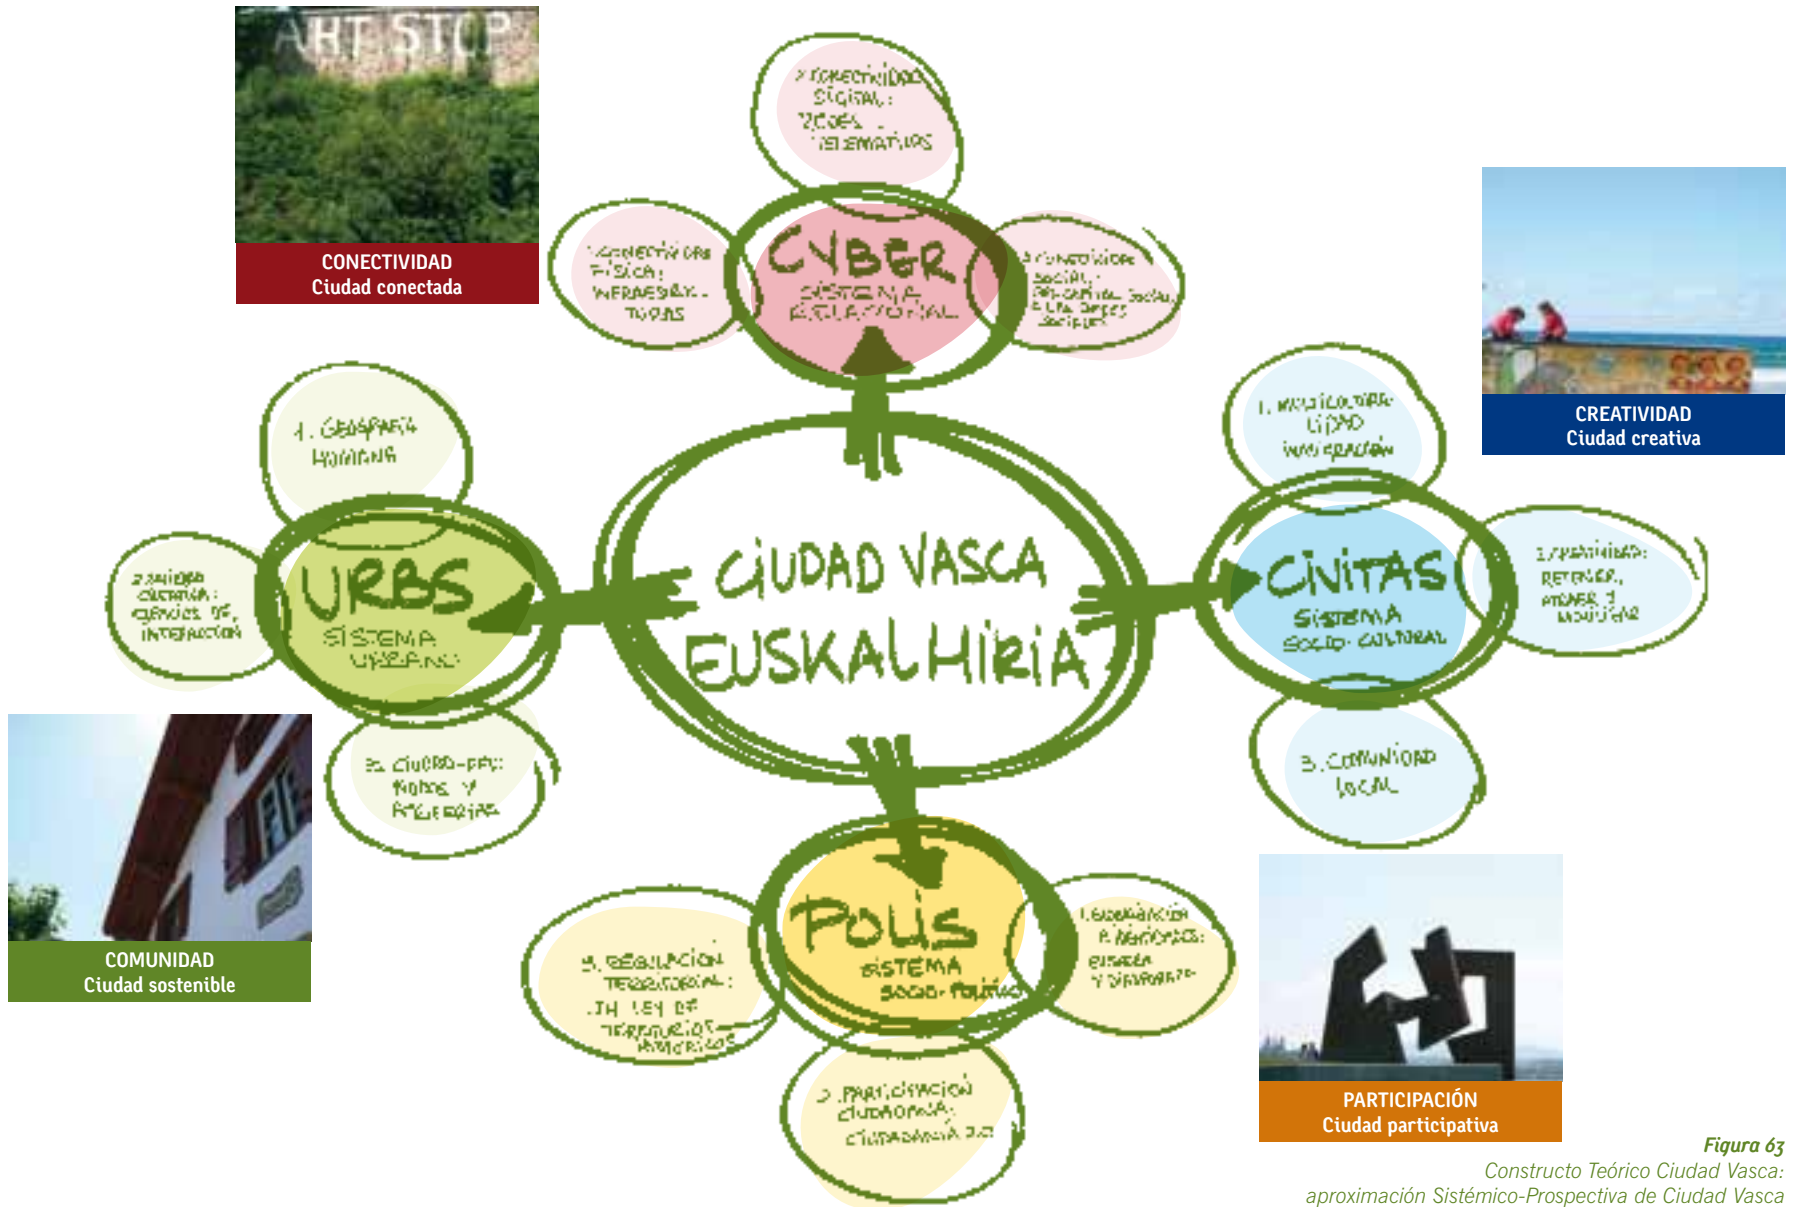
AHT STOP

CONECTIVIDAD
Ciudad conectada

2. CONECTIVIDAD DIGITAL: REDES TELEMATICAS

1. CONECTIVIDAD FISICA: INFRAESTRUCTURAS

CYBER
SISTEMA RELACIONAL

3. CONECTIVIDAD SOCIAL: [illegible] SOCIAL, E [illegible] REDES SOCIALES

CREATIVIDAD
Ciudad creativa

1. GEOGRAFIA HUMANA

2. CALIDAD URBANA: ESPACIOS DE INTERACCION

URBS
SISTEMA URBANO

3. CIUDAD-RED: NODOS Y PERIFERIAS

CIUDAD VASCA
EUSKAL HIRIA

1. MULTICULTURALIDAD INMIGRACION

CIVITAS
SISTEMA SOCIO-CULTURAL

2. CREATIVIDAD: RETENER, ATRAER Y MOVILIZAR

3. COMUNIDAD LOCAL

COMUNIDAD
Ciudad sostenible

3. REGULACION TERRITORIAL: LEY DE TERRITORIOS HISTORICOS

POLIS
SISTEMA SOCIO-POLITICO

1. GOBERNANZA E IDENTIDADES: EUSKERA Y DIASPORA

2. PARTICIPACION CIUDADANA: CIUDADANIA 2.0

PARTICIPACIÓN
Ciudad participativa

Figura 63
Constructo Teórico Ciudad Vasca:
aproximación Sistémico-Prospectiva de Ciudad Vasca